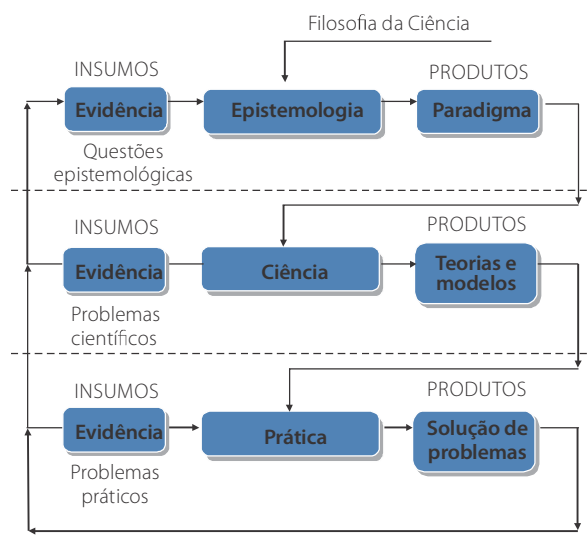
Filosofia da Ciência

INSUMOS

Evidência

Questões epistemológicas

Epistemologia

PRODUTOS

Paradigma

INSUMOS

Evidência

Problemas científicos

Ciência

PRODUTOS

Teorias e modelos

INSUMOS

Evidência

Problemas práticos

Prática

PRODUTOS

Solução de problemas